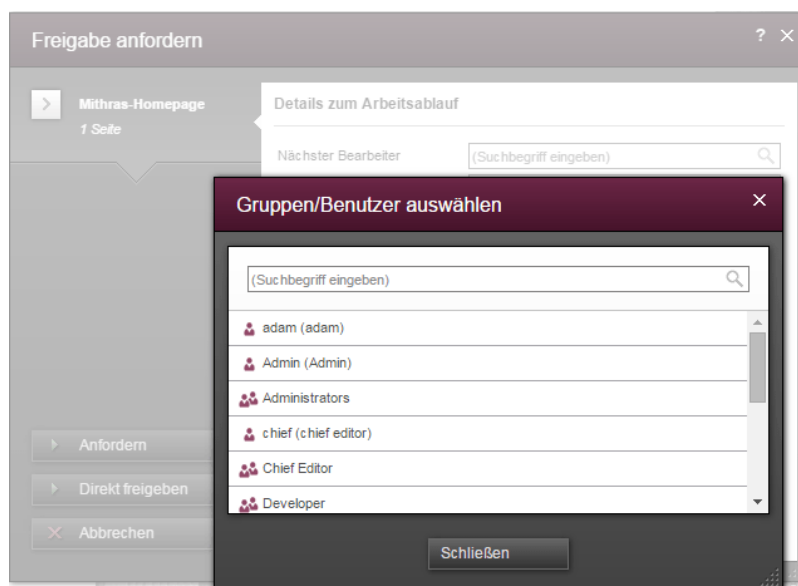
Freigabe anfordern

? ×

Mithras-Homepage
1 Seite

Details zum Arbeitsablauf

Nächster Bearbeiter

(Suchbegriff eingeben)

Anfordern

Direkt freigeben

Abbrechen

Gruppen/Benutzer auswählen

×

(Suchbegriff eingeben)

adam (adam)

Admin (Admin)

Administrators

chief (chief editor)

Chief Editor

Developer

Schließen